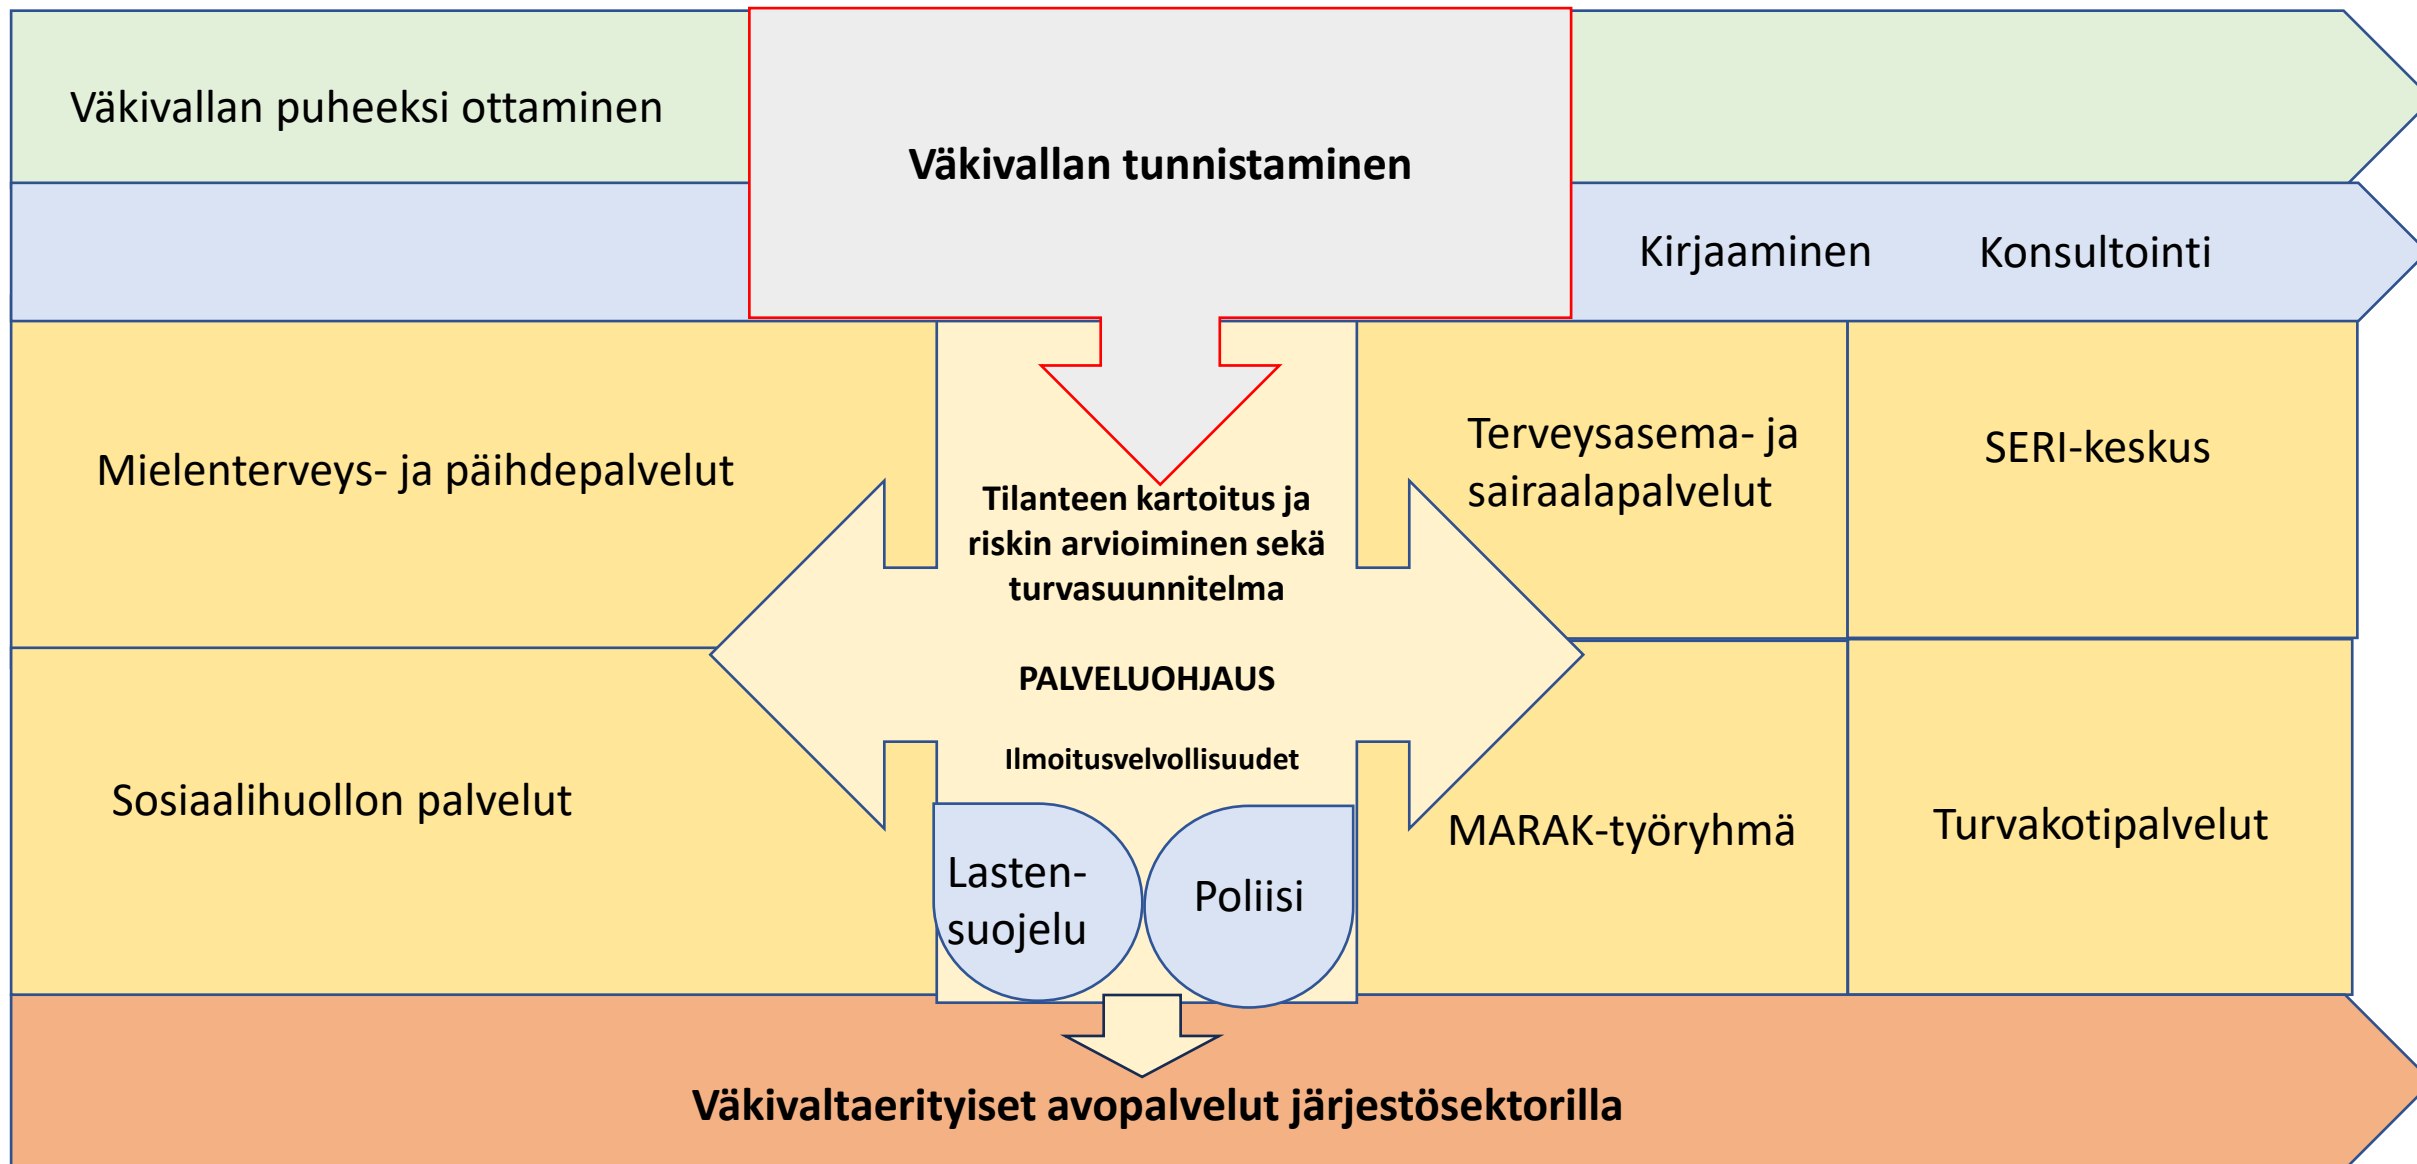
Väkivallan puheeksi ottaminen

Väkivallan tunnistaminen

Kirjaaminen

Konsultointi

Mielenterveys- ja päihdepalvelut

Tilanteen kartoitus ja riskin arvioiminen sekä turvasuunnitelma

Terveysasema- ja sairaalapalvelut

SERI-keskus

PALVELUOHJAUS

Ilmoitusvelvollisuudet

Sosiaalihuollon palvelut

Lasten-suojelu

Poliisi

MARAK-työryhmä

Turvakotipalvelut

Väkivaltaerityiset avopalvelut järjestösektorilla